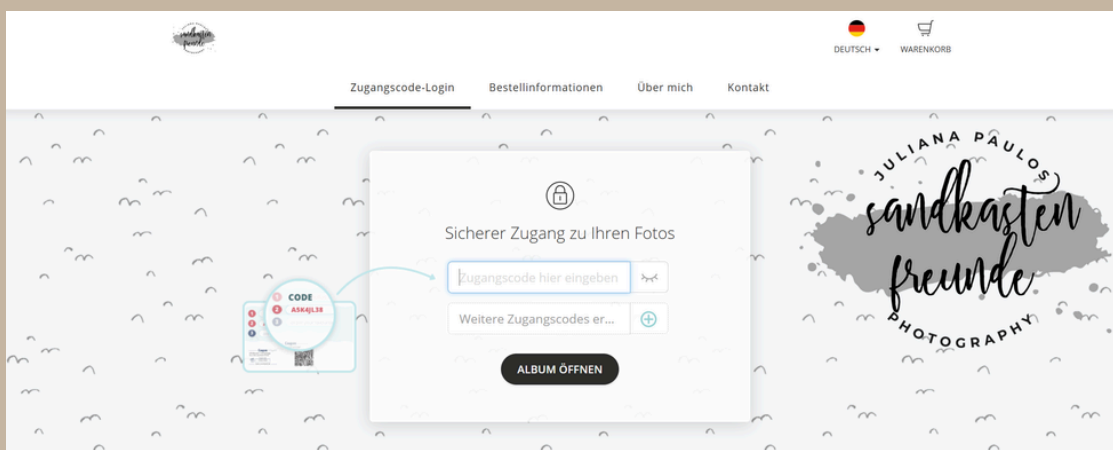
DEUTSCH WARENKORB

Zugangscode-Login Bestellinformationen Über mich Kontakt

Sicherer Zugang zu Ihren Fotos

Zugangscode hier eingeben

Weitere Zugangscodes er...

ALBUM ÖFFNEN

CODE
ASK4JL38

JULIANA PAULOS
sandkasten freunde
PHOTOGRAPHY